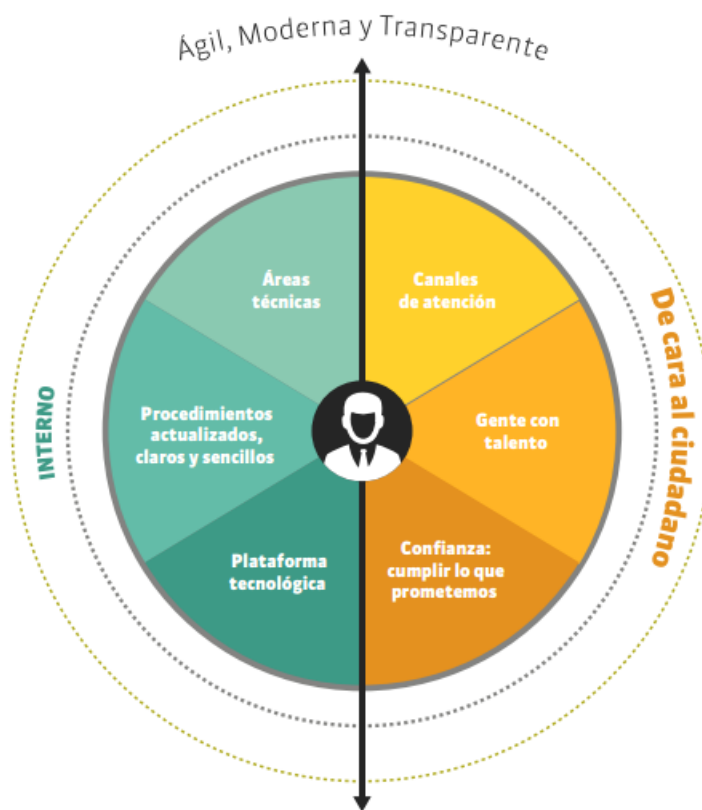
Ágil, Moderna y Transparente

INTERNO

Áreas técnicas

Procedimientos actualizados, claros y sencillos

Plataforma tecnológica

Canales de atención

Gente con talento

Confianza: cumplir lo que prometemos

De cara al ciudadano